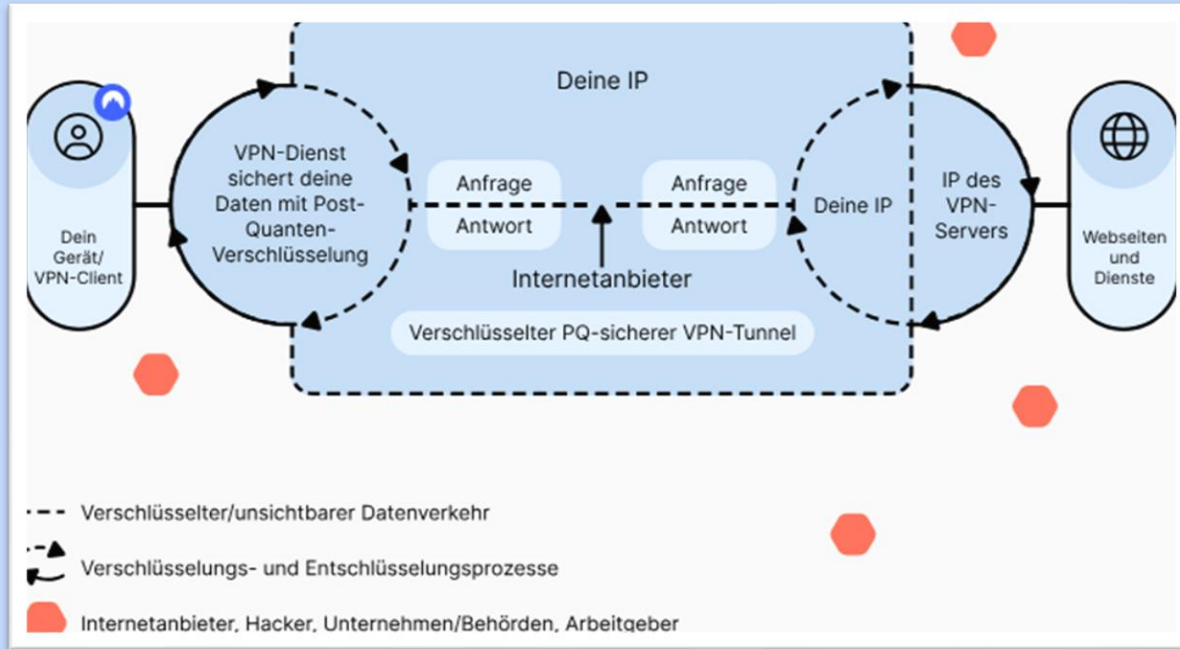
Deine IP

Dein Gerät/ VPN-Client

VPN-Dienst sichert deine Daten mit Post-Quanten-Verschlüsselung

Anfrage

Antwort

Anfrage

Antwort

Internetanbieter

Deine IP

IP des VPN-Servers

Webseiten und Dienste

Verschlüsselter PQ-sicherer VPN-Tunnel

Verschlüsselter/unsichtbarer Datenverkehr

Verschlüsselungs- und Entschlüsselungsprozesse

Internetanbieter, Hacker, Unternehmen/Behörden, Arbeitgeber